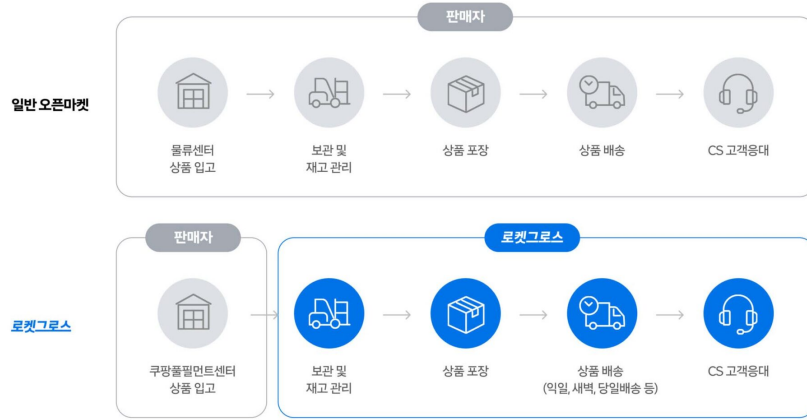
판매자

일반 오픈마켓

물류센터
상품 입고

보관 및
재고 관리

상품 포장

상품 배송

CS 고객응대

판매자

로켓그로스

로켓그로스

쿠팡풀필먼트센터
상품 입고

보관 및
재고 관리

상품 포장

상품 배송
(익일, 새벽, 당일배송 등)

CS 고객응대